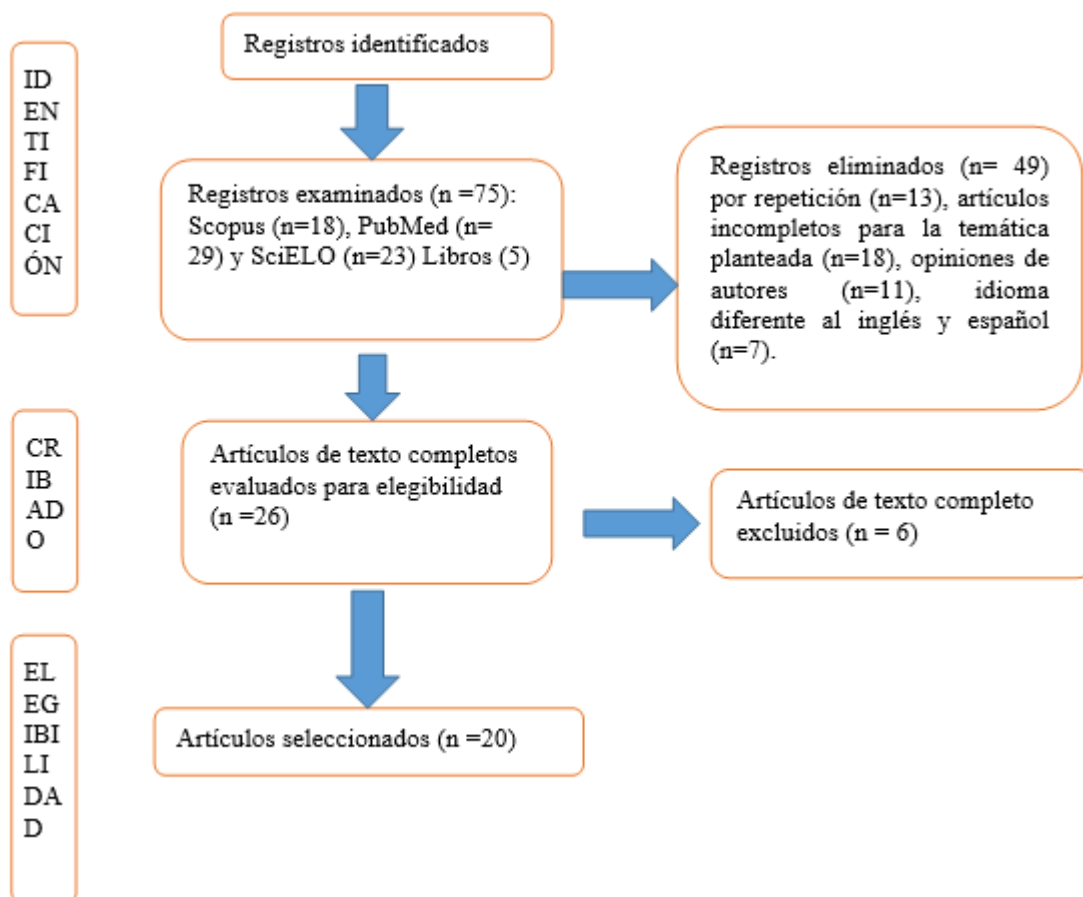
ID
EN
TI
FI
CA
CI
ÓN

Registros identificados

Registros examinados (n =75): Scopus (n=18), PubMed (n= 29) y SciELO (n=23) Libros (5)

Registros eliminados (n= 49) por repetición (n=13), artículos incompletos para la temática planteada (n=18), opiniones de autores (n=11), idioma diferente al inglés y español (n=7).

CR
IB
AD
O

Artículos de texto completos evaluados para elegibilidad (n =26)

Artículos de texto completo excluidos (n = 6)

EL
EG
IBI
LI
DA
D

Artículos seleccionados (n =20)